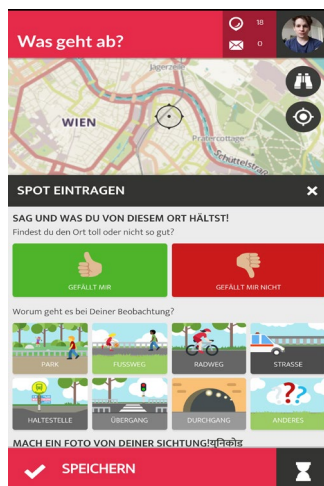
Was geht ab?

18

0

Jägerzeile

WIEN

Pratercottage

Schüttelstraße

SPOT EINTRAGEN

✕

SAG UND WAS DU VON DIESEM ORT HÄLTST!

Findest du den Ort toll oder nicht so gut?

GEFÄLLT MIR

GEFÄLLT MIR NICHT

Worum geht es bei Deiner Beobachtung?

PARK

FUSSWEG

RADWEG

STRASSE

HALTESTELLE

ÜBERGANG

DURCHGANG

ANDERES

MACH EIN FOTO VON DEINER SICHTUNG!यूनिकोड

SPEICHERN